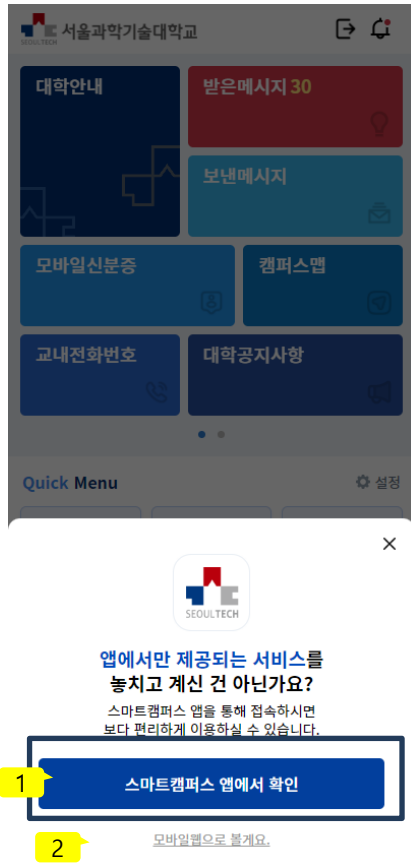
SEOULTECH 서울과학기술대학교

대학안내

받은메시지 30

보낸메시지

모바일신분증

캠퍼스맵

교내전화번호

대학공지사항

Quick Menu

설정

×

SEOULTECH

앱에서만 제공되는 서비스를 놓치고 계신 건 아닌가요?

스마트캠퍼스 앱을 통해 접속하시면 보다 편리하게 이용하실 수 있습니다.

1

스마트캠퍼스 앱에서 확인

2

모바일웹으로 볼게요.